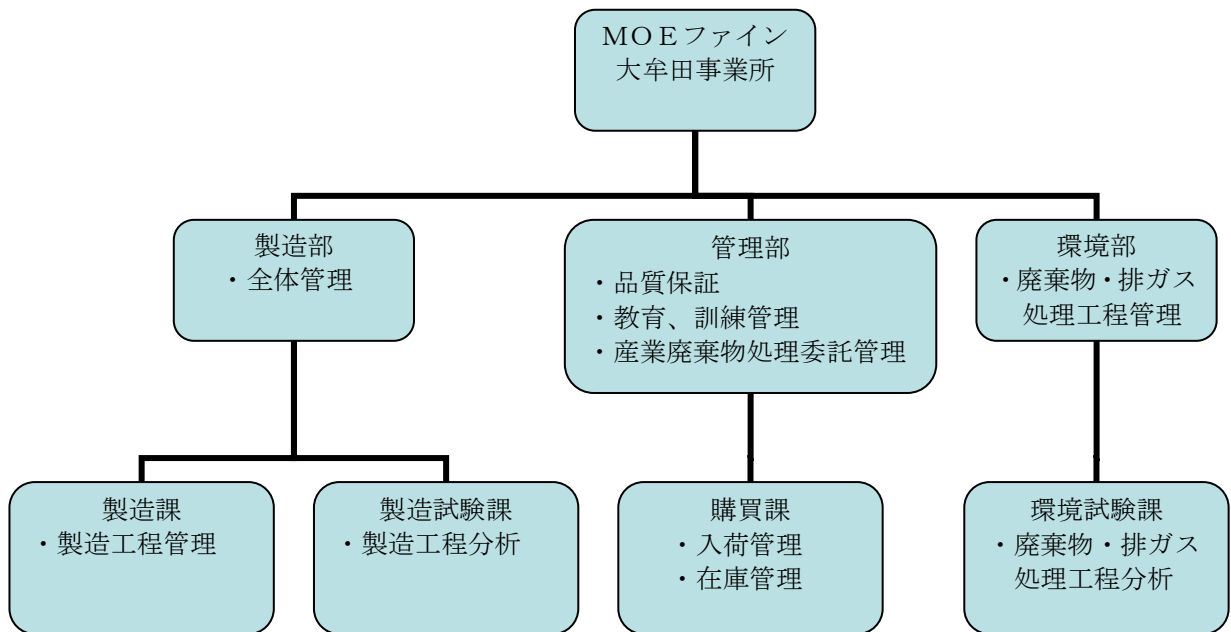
ＭＯＥファイン
大牟田事業所

製造部
・全体管理

管理部
・品質保証
・教育、訓練管理
・産業廃棄物処理委託管理

環境部
・廃棄物・排ガス処理工程管理

製造課
・製造工程管理

製造試験課
・製造工程分析

購買課
・入荷管理
・在庫管理

環境試験課
・廃棄物・排ガス処理工程分析